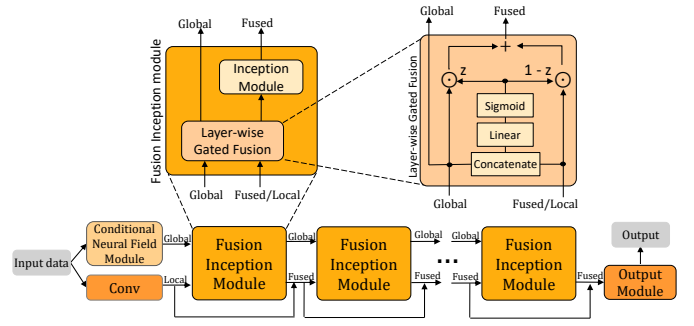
Fusion Inception module

Global

Fused

Inception Module

Layer-wise Gated Fusion

Global

Fused/Local

Layer-wise Gated Fusion

Global

Fused

+

$\odot$

z

1 - z

$\odot$

Sigmoid

Linear

Concatenate

Global

Fused/Local

Input data

Conditional Neural Field Module

Conv

Global

Local

Fusion Inception Module

Global

Fused

Fusion Inception Module

Global

Fused

...

Global

Fused

Fusion Inception Module

Fused

Output

Output Module